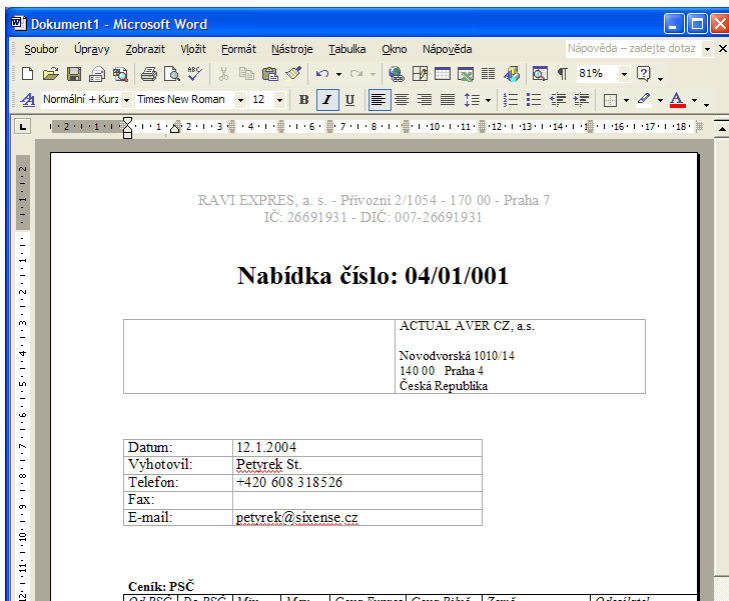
Dokument1 - Microsoft Word

Soubor Úpravy Zobrazit Vložit Formát Nástroje Tabulka Okno Nápověda

Nápověda – zadejte dotaz

81%

Normální + Kurz Times New Roman 12 B I U

RAVI EXPRES, a. s. - Přívozní 2/1054 - 170 00 - Praha 7
IČ: 26691931 - DIČ: 007-26691931

Nabídka číslo: 04/01/001

| | ACTUAL AVER CZ, a.s.<br><br>Novodvorská 1010/14<br>140 00 Praha 4<br>Česká Republika |
|---|---|

| Datum: | 12.1.2004 |
|---|---|
| Vyhotovil: | Petyrek St. |
| Telefon: | +420 608 318526 |
| Fax: | |
| E-mail: | petyrek@sixense.cz |

Ceník: PSČ

| Od PSČ | Do PSČ | Min. | Max. | Cena Expres | Cena Běžá | Země | Odesílatel |
|---|---|---|---|---|---|---|---|